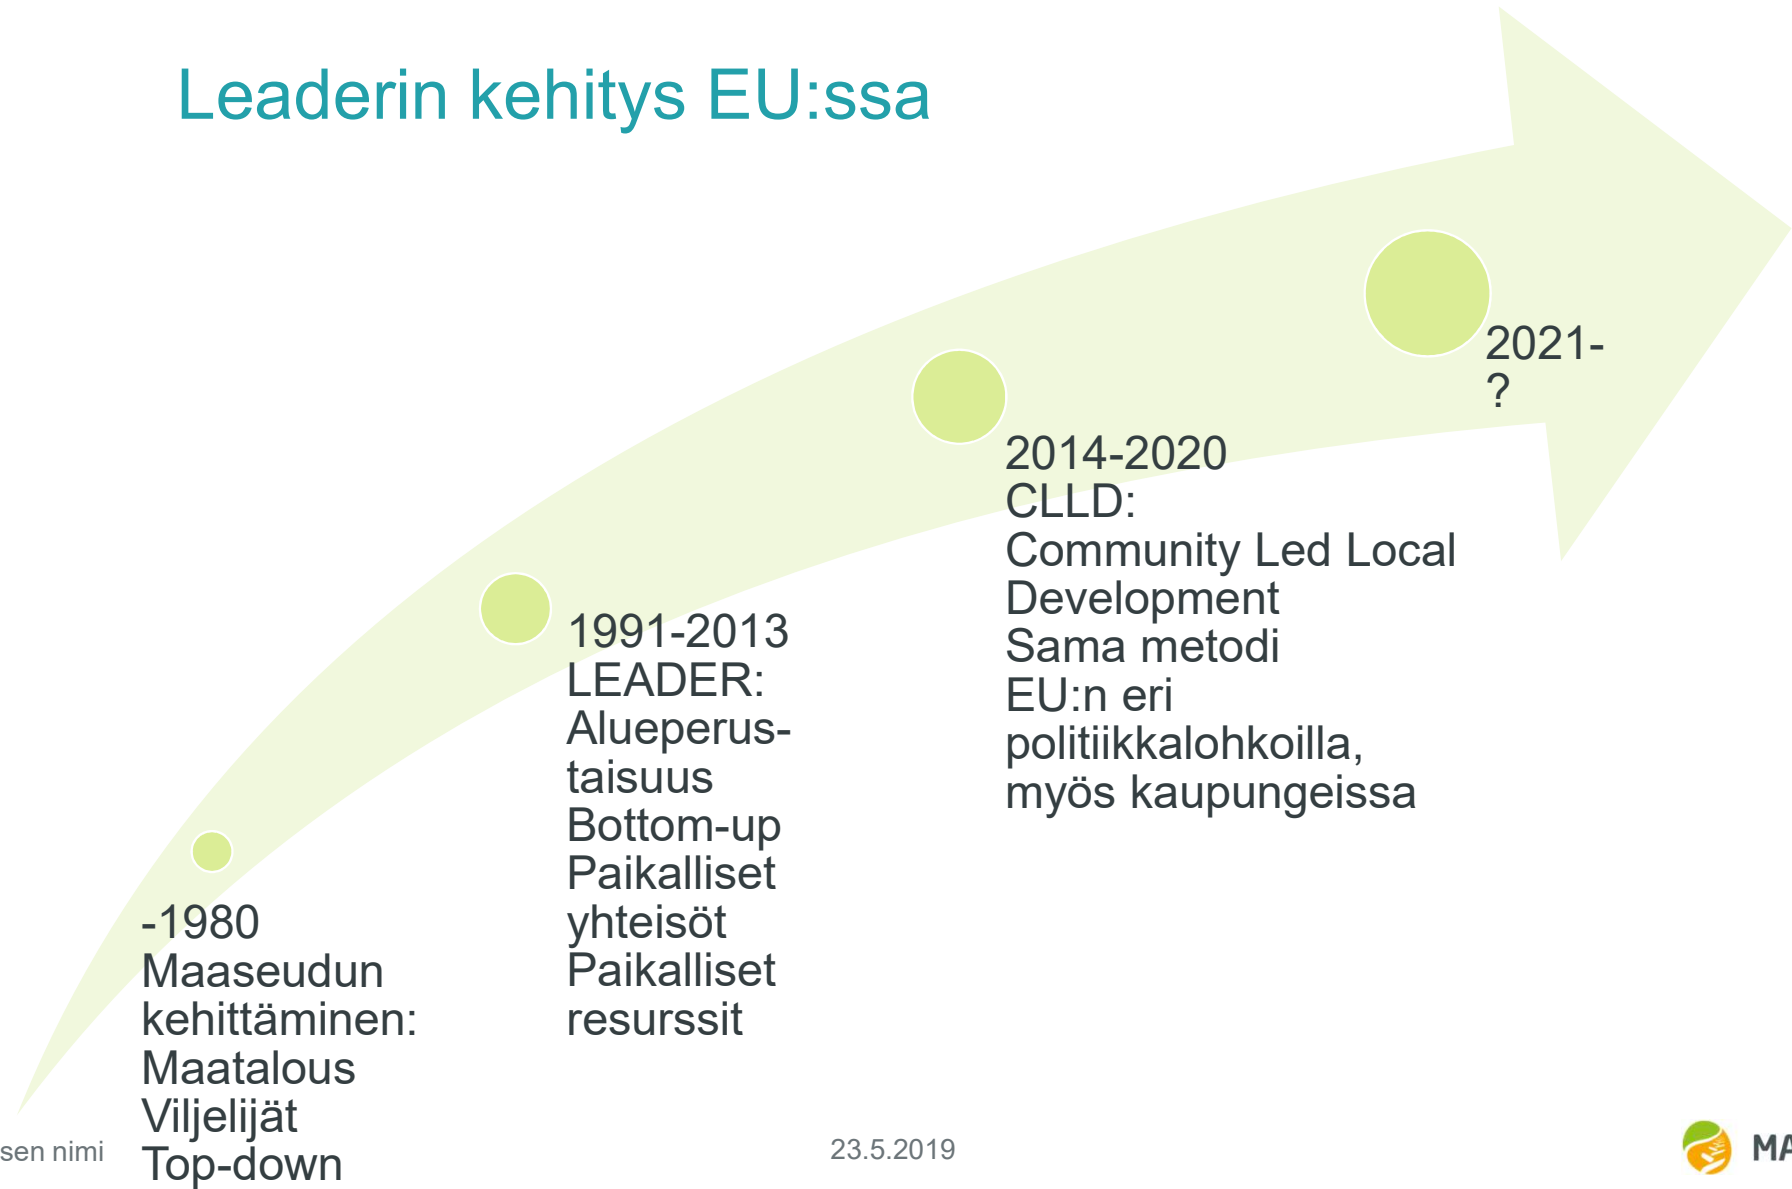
Leaderin kehitys EU:ssa

-1980
Maaseudun kehittäminen:
Maatalous
Viljelijät
Top-down

1991-2013
LEADER:
Alueperustaisuus
Bottom-up
Paikalliset yhteisöt
Paikalliset resurssit

2014-2020
CLLD:
Community Led Local Development
Sama metodi EU:n eri politiikkalohkoilla, myös kaupungeissa

2021-
?

sen nimi

23.5.2019

MA